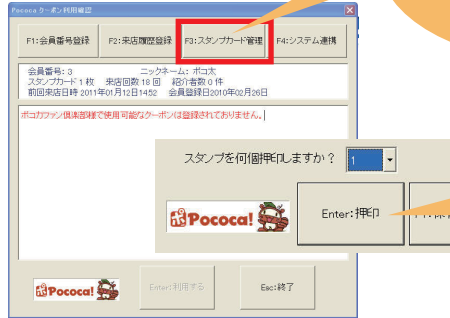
Pococa クーポン利用確認

F1:会員番号登録
F2:来店履歴登録
F3:スタンプカード管理
F4:システム連携

会員番号: 3　ニックネーム: ポコ太
スタンプカード 1 枚　来店回数 18 回　紹介者数 0 件
前回来店日時 2011年01月12日1452　会員登録日2010年02月26日

ポコカファン倶楽部で使用可能なクーポンは登録されておりません。

スタンプを何個押印しますか？ 1

Pococa!

Enter:押印

Pococa!

Enter:利用する

Esc:終了